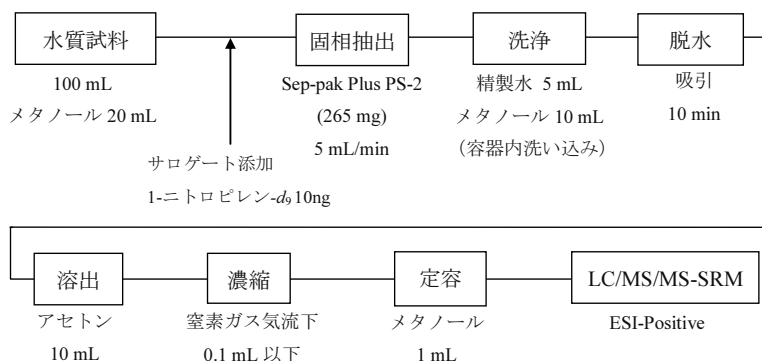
水質試料
100 mL
メタノール 20 mL

サロゲート添加
1-ニトロピレン-$d_9$ 10ng

固相抽出
Sep-pak Plus PS-2
(265 mg)
5 mL/min

洗浄
精製水 5 mL
メタノール 10 mL
（容器内洗い込み）

脱水
吸引
10 min

溶出
アセトン
10 mL

濃縮
窒素ガス気流下
0.1 mL 以下

定容
メタノール
1 mL

LC/MS/MS-SRM
ESI-Positive